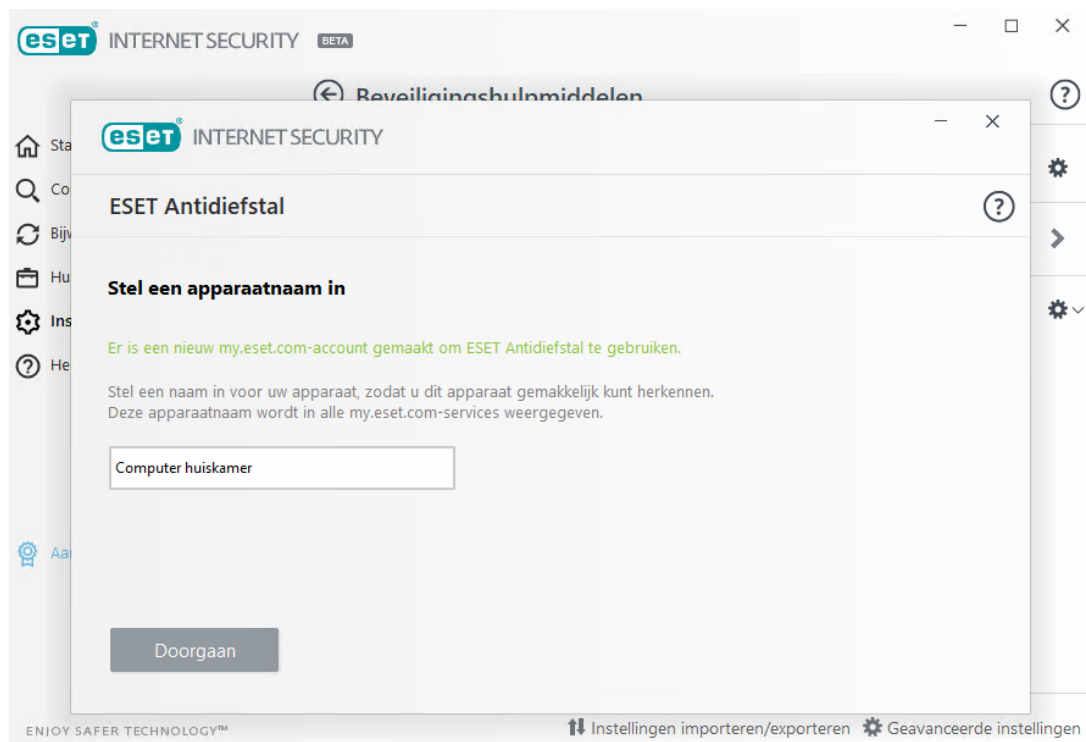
ESET INTERNET SECURITY BETA

Beveiligingshulpmiddelen

Sta
Co
Bijv
Hu
Ins
He

Aa

ESET INTERNET SECURITY

ESET Antidiefstal

Stel een apparaatnaam in

Er is een nieuw my.eset.com-account gemaakt om ESET Antidiefstal te gebruiken.

Stel een naam in voor uw apparaat, zodat u dit apparaat gemakkelijk kunt herkennen. Deze apparaatnaam wordt in alle my.eset.com-services weergegeven.

Computer huiskamer

Doorgaan

ENJOY SAFER TECHNOLOGY™

Instellingen importeren/exporteren
Geavanceerde instellingen